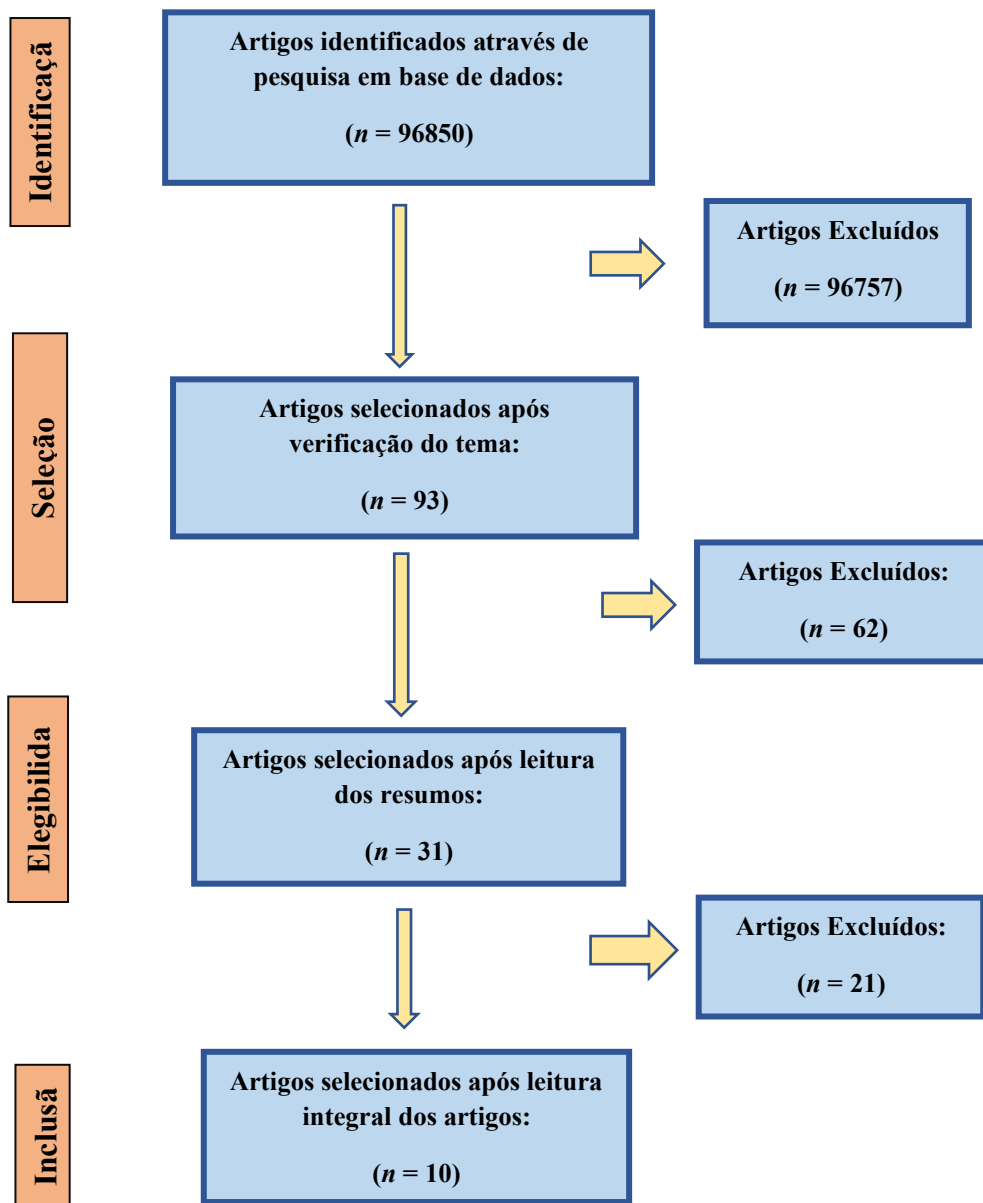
Identificaçã

Artigos identificados através de pesquisa em base de dados:

($n = 96850$)

Artigos Excluídos

($n = 96757$)

Seleção

Artigos selecionados após verificação do tema:

($n = 93$)

Artigos Excluídos:

($n = 62$)

Elegibilida

Artigos selecionados após leitura dos resumos:

($n = 31$)

Artigos Excluídos:

($n = 21$)

Inclusã

Artigos selecionados após leitura integral dos artigos:

($n = 10$)